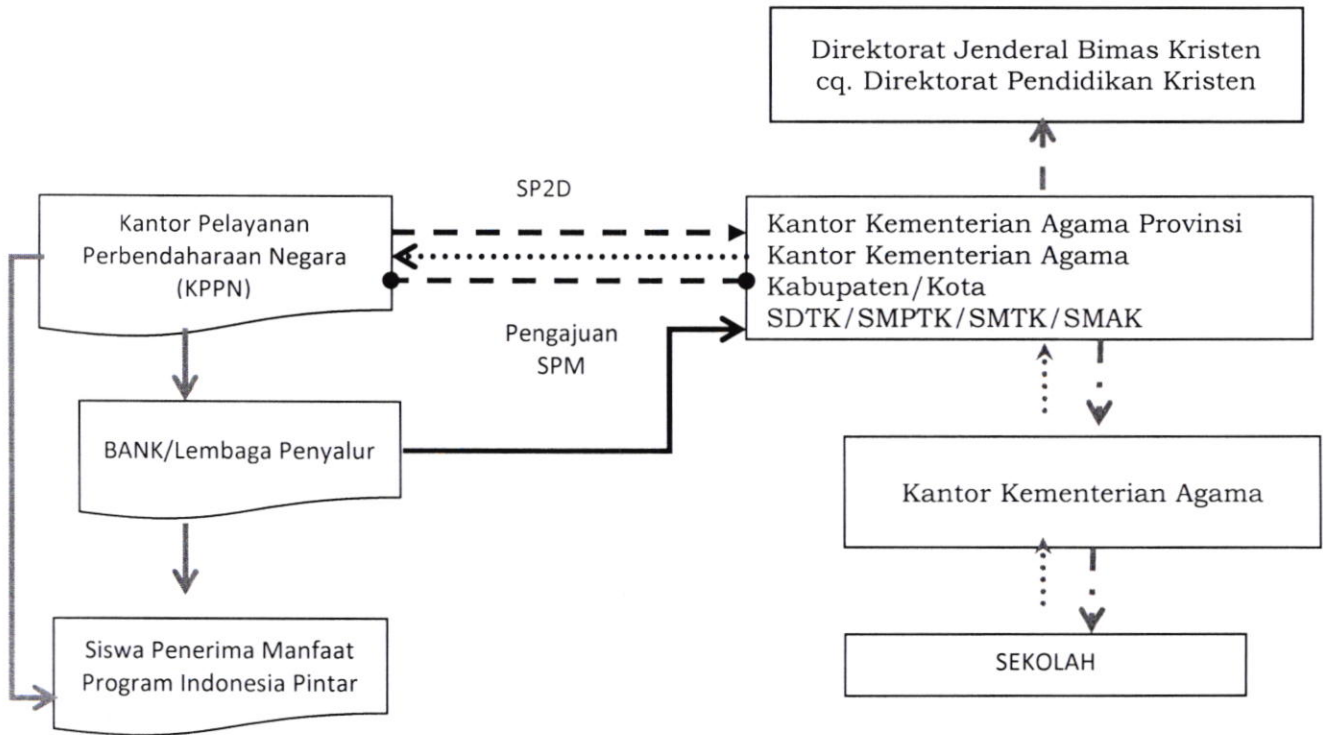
Direktorat Jenderal Bimas Kristen
cq. Direktorat Pendidikan Kristen

SP2D

Kantor Pelayanan Perbendaharaan Negara (KPPN)

Kantor Kementerian Agama Provinsi
Kantor Kementerian Agama Kabupaten/Kota
SDTK/SMPTK/SMTK/SMAK

Pengajuan SPM

BANK/Lembaga Penyalur

Kantor Kementerian Agama

Siswa Penerima Manfaat Program Indonesia Pintar

SEKOLAH